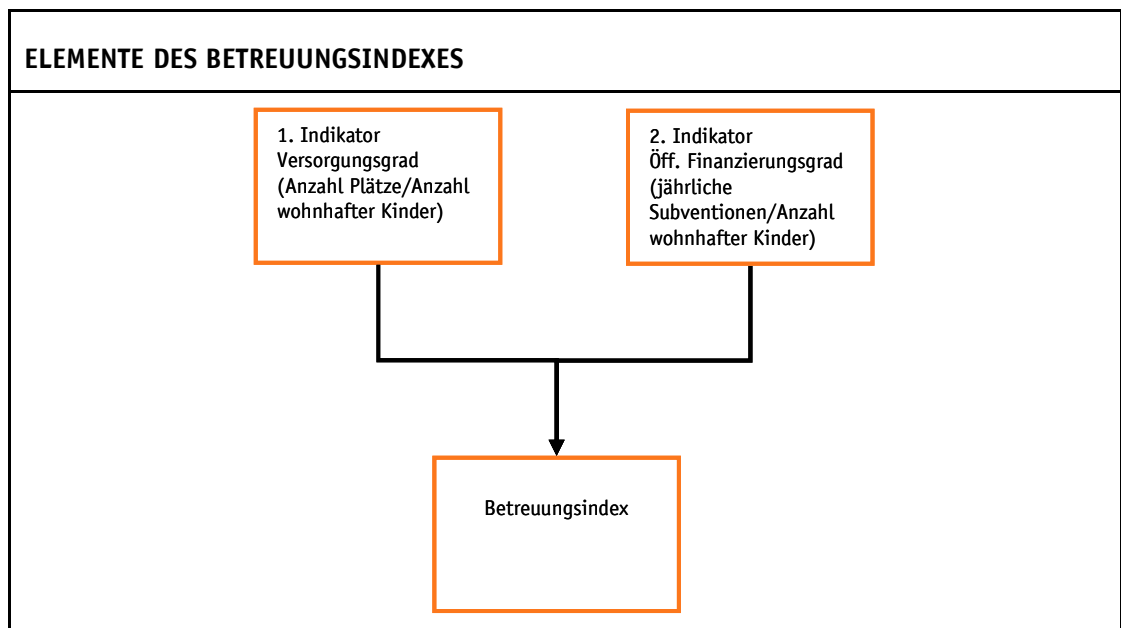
ELEMENTE DES BETREUUNGSINDEXES

1. Indikator
Versorgungsgrad
(Anzahl Plätze/Anzahl wohnhafter Kinder)

2. Indikator
Öff. Finanzierungsgrad
(jährliche Subventionen/Anzahl wohnhafter Kinder)

Betreuungsindex